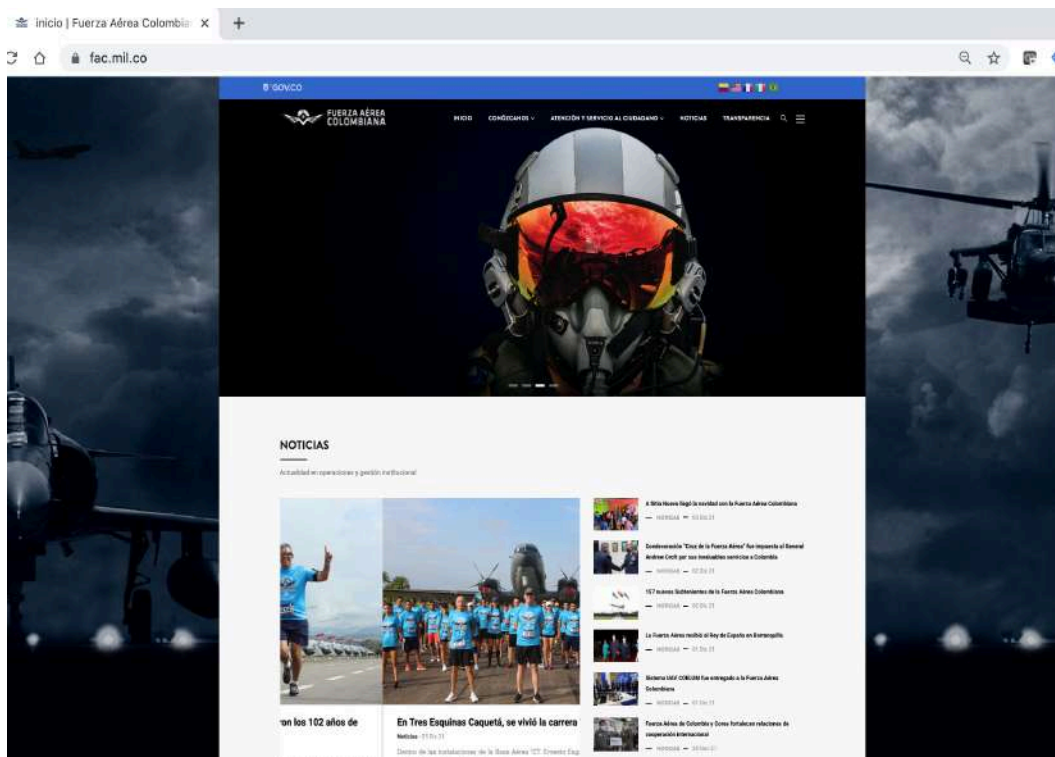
inicio | Fuerza Aérea Colombia ×
+
fac.mil.co

GOV.CO

FUERZA AÉREA COLOMBIANA

INICIO CONÓZCANOS ATENCIÓN Y SERVICIO AL CIUDADANO NOTICIAS TRANSPARENCIA

NOTICIAS

Actualidad en operaciones y gestión institucional

ron los 102 años de

En Tres Esquinas Caquetá, se vivió la carrera

Noticias · 01 Dic 21

Dentro de las instalaciones de la Base Aérea "CT. Ernesto Esg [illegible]

A Bitá Nueva llegó la navidad con la Fuerza Aérea Colombiana
— NOTICIAS — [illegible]

Condecoración "Cruz de la Fuerza Aérea" fue impuesta al General Andrew Croft por sus invaluables servicios a Colombia
— NOTICIAS — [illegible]

157 nuevos Subtenientes de la Fuerza Aérea Colombiana
— NOTICIAS — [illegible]

La Fuerza Aérea recibió al Rey de España en Barranquilla
— NOTICIAS — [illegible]

Sistema UAV COBCUN fue entregado a la Fuerza Aérea Colombiana
— NOTICIAS — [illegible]

Fuerza Aérea de Colombia y Corea fortalecen relaciones de cooperación internacional
— NOTICIAS — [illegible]